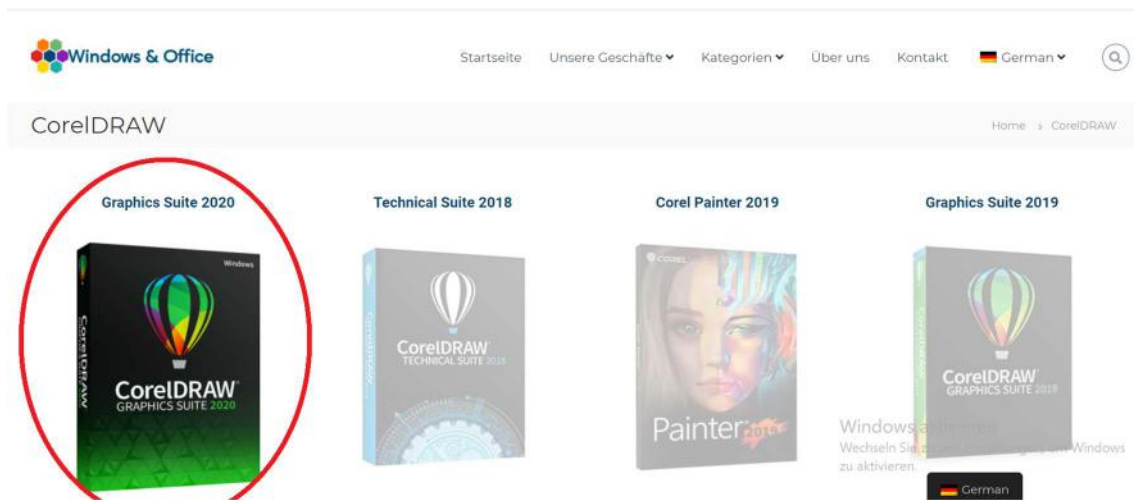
Windows & Office

Startseite Unsere Geschäfte Kategorien Über uns Kontakt German

CorelDRAW

Home › CorelDRAW

Graphics Suite 2020

Windows

CorelDRAW

CorelDRAW GRAPHICS SUITE 2020

Technical Suite 2018

CorelDRAW

CorelDRAW TECHNICAL SUITE 2018

Corel Painter 2019

COREL

Painter 2019

Graphics Suite 2019

CorelDRAW

CorelDRAW GRAPHICS SUITE 2019

Windows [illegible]

Wechseln Sie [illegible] Windows zu aktivieren.

German